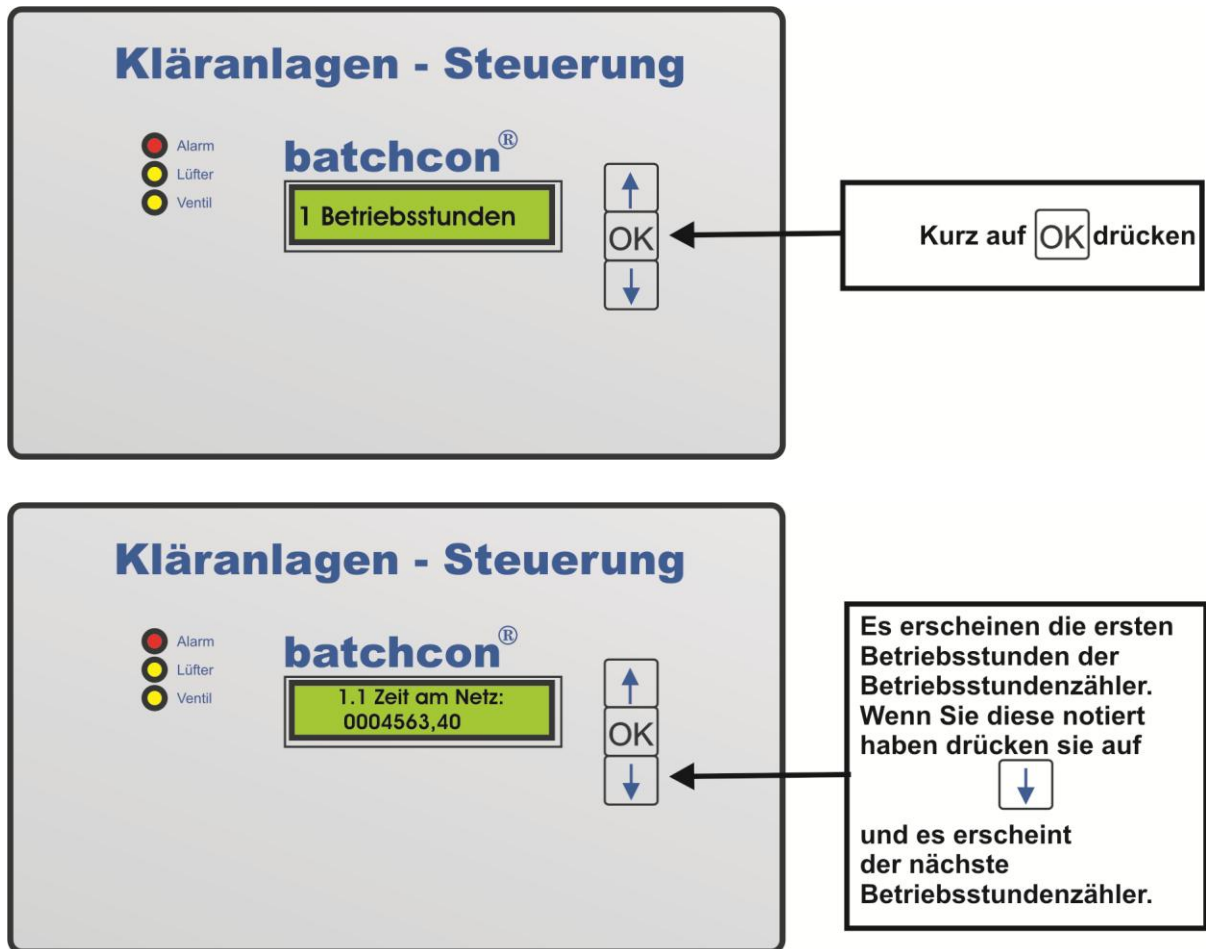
Kläranlagen - Steuerung

Alarm
Lüfter
Ventil

batchcon®

1 Betriebsstunden

↑
OK
↓

Kurz auf OK drücken

Kläranlagen - Steuerung

Alarm
Lüfter
Ventil

batchcon®

1.1 Zeit am Netz:
0004563,40

↑
OK
↓

Es erscheinen die ersten Betriebsstunden der Betriebsstundenzähler. Wenn Sie diese notiert haben drücken sie auf
↓
und es erscheint der nächste Betriebsstundenzähler.